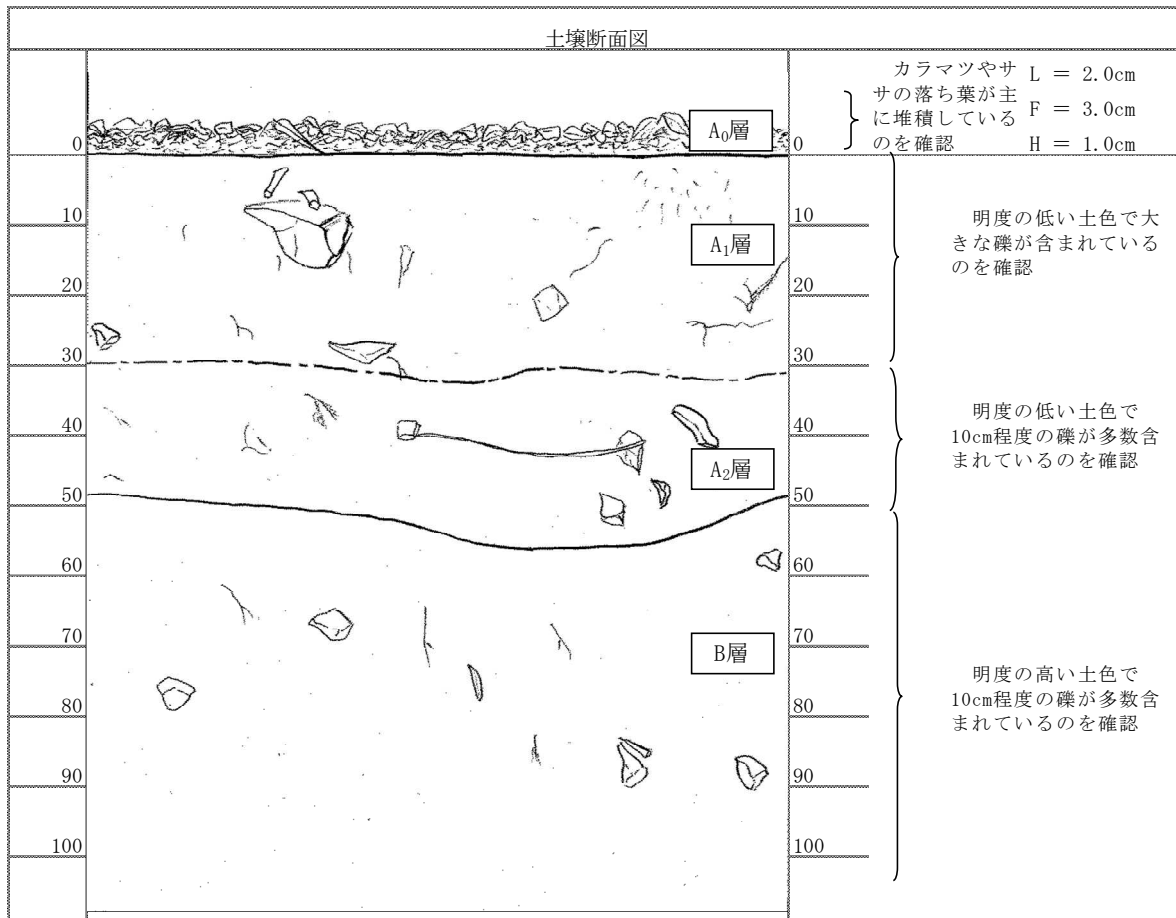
土壌断面図

0
10
20
30
40
50
60
70
80
90
100

$A_0$層
$A_1$層
$A_2$層
B層

0
10
20
30
40
50
60
70
80
90
100

カラマツやササの落ち葉が主に堆積しているのを確認

L = 2.0cm
F = 3.0cm
H = 1.0cm

明度の低い土色で大きな礫が含まれているのを確認

明度の低い土色で10cm程度の礫が多数含まれているのを確認

明度の高い土色で10cm程度の礫が多数含まれているのを確認